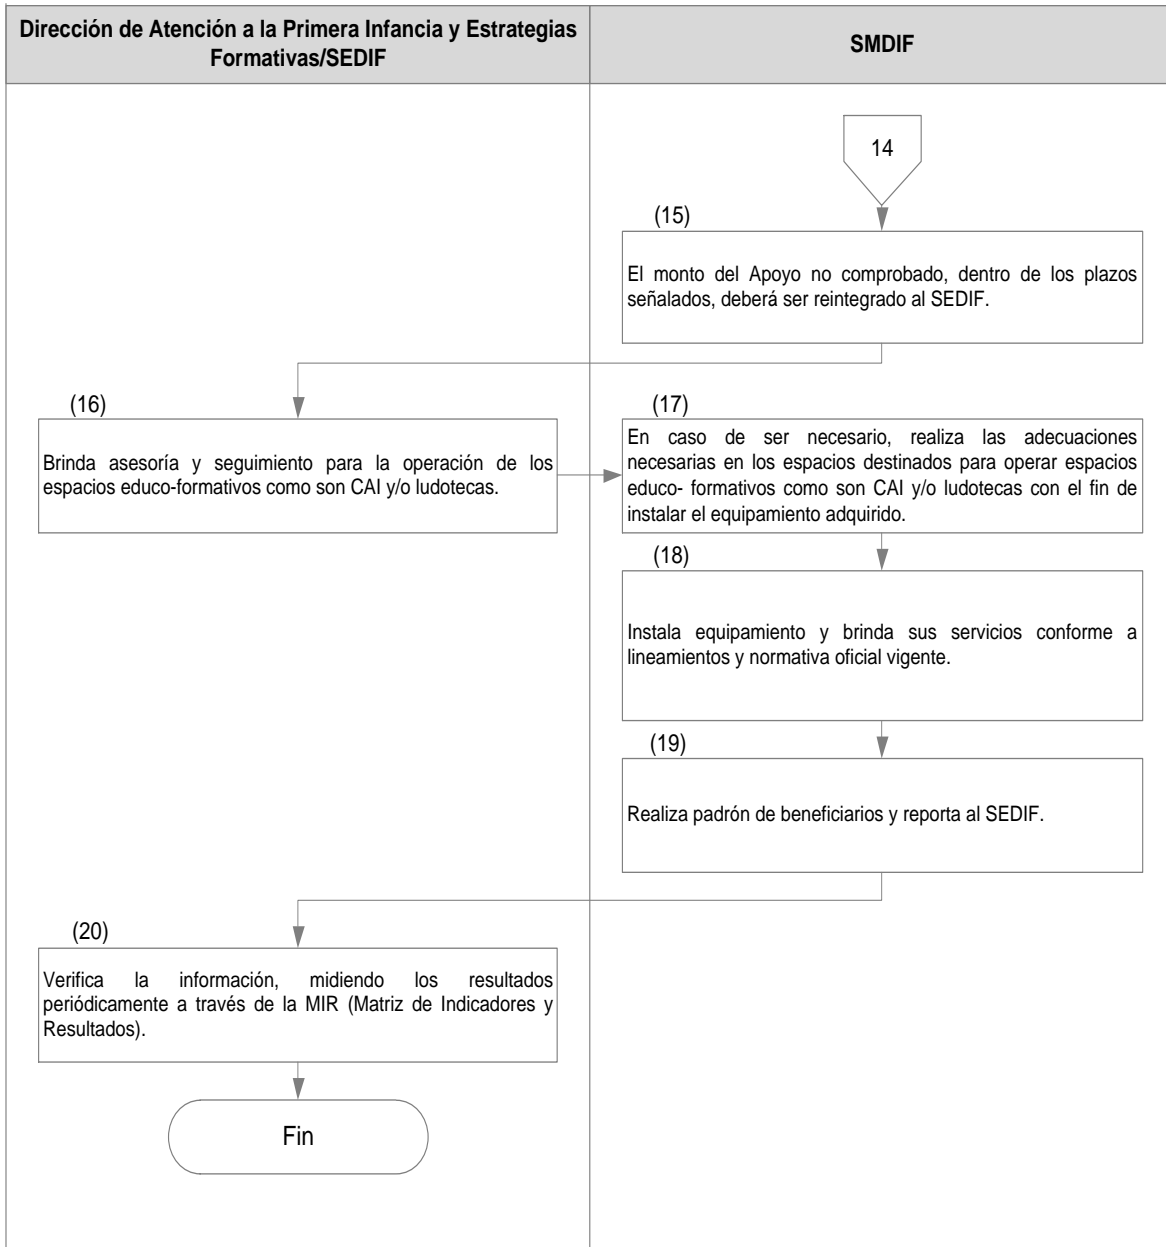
Dirección de Atención a la Primera Infancia y Estrategias Formativas/SEDIF

SMDIF

14

(15)

El monto del Apoyo no comprobado, dentro de los plazos señalados, deberá ser reintegrado al SEDIF.

(16)

Brinda asesoría y seguimiento para la operación de los espacios educo-formativos como son CAI y/o ludotecas.

(17)

En caso de ser necesario, realiza las adecuaciones necesarias en los espacios destinados para operar espacios educo- formativos como son CAI y/o ludotecas con el fin de instalar el equipamiento adquirido.

(18)

Instala equipamiento y brinda sus servicios conforme a lineamientos y normativa oficial vigente.

(19)

Realiza padrón de beneficiarios y reporta al SEDIF.

(20)

Verifica la información, midiendo los resultados periódicamente a través de la MIR (Matriz de Indicadores y Resultados).

Fin